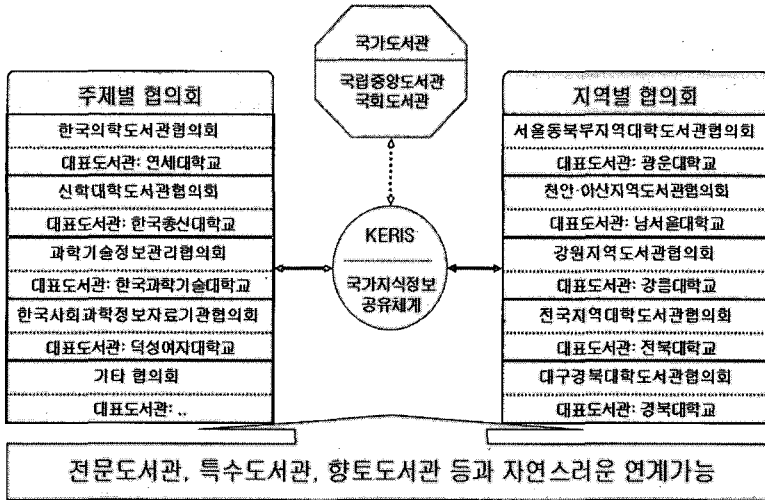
국가도서관

국립중앙도서관
국회도서관

주제별 협의회

한국의학도서관협의회

대표도서관: 연세대학교

신학대학도서관협의회

대표도서관: 한국총신대학교

과학기술정보관리협의회

대표도서관: 한국과학기술대학교

한국사회과학정보자료기관협의회

대표도서관: 덕성여자대학교

기타 협의회

대표도서관: ..

KERIS

국가지식정보
공유체계

지역별 협의회

서울동북부지역대학도서관협의회

대표도서관: 광운대학교

천안·아산지역도서관협의회

대표도서관: 남서울대학교

강원지역도서관협의회

대표도서관: 강릉대학교

전국지역대학도서관협의회

대표도서관: 전북대학교

대구경북대학도서관협의회

대표도서관: 경북대학교

전문도서관, 특수도서관, 향토도서관 등과 자연스러운 연계가능